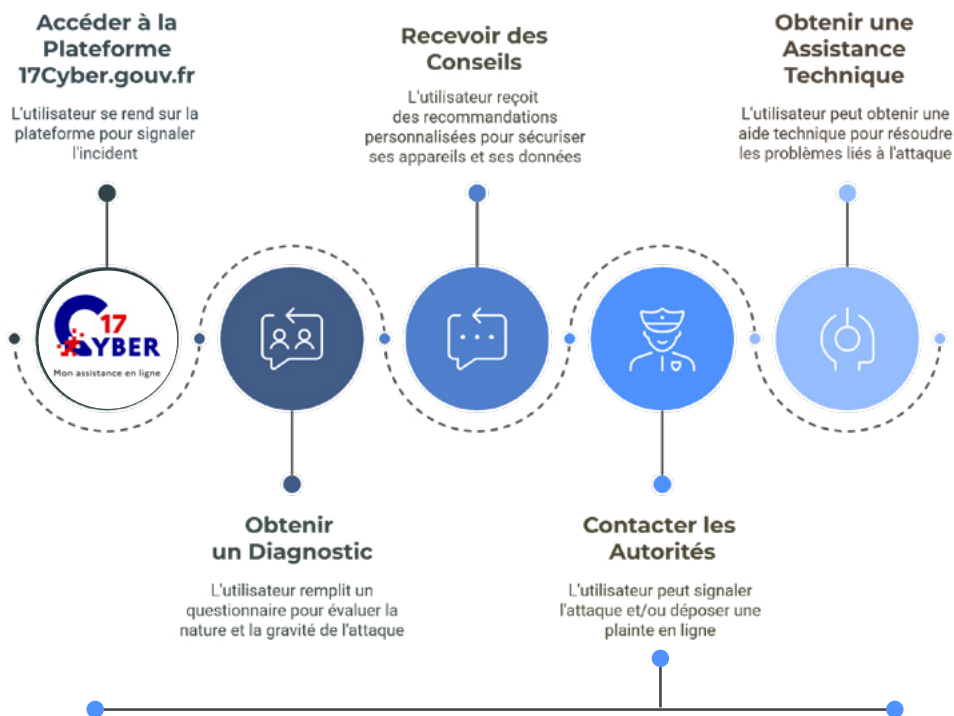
Accéder à la Plateforme 17Cyber.gouv.fr

L'utilisateur se rend sur la plateforme pour signaler l'incident

Recevoir des Conseils

L'utilisateur reçoit des recommandations personnalisées pour sécuriser ses appareils et ses données

Obtenir une Assistance Technique

L'utilisateur peut obtenir une aide technique pour résoudre les problèmes liés à l'attaque

17 CYBER

Mon assistance en ligne

Obtenir un Diagnostic

L'utilisateur remplit un questionnaire pour évaluer la nature et la gravité de l'attaque

Contacter les Autorités

L'utilisateur peut signaler l'attaque et/ou déposer une plainte en ligne